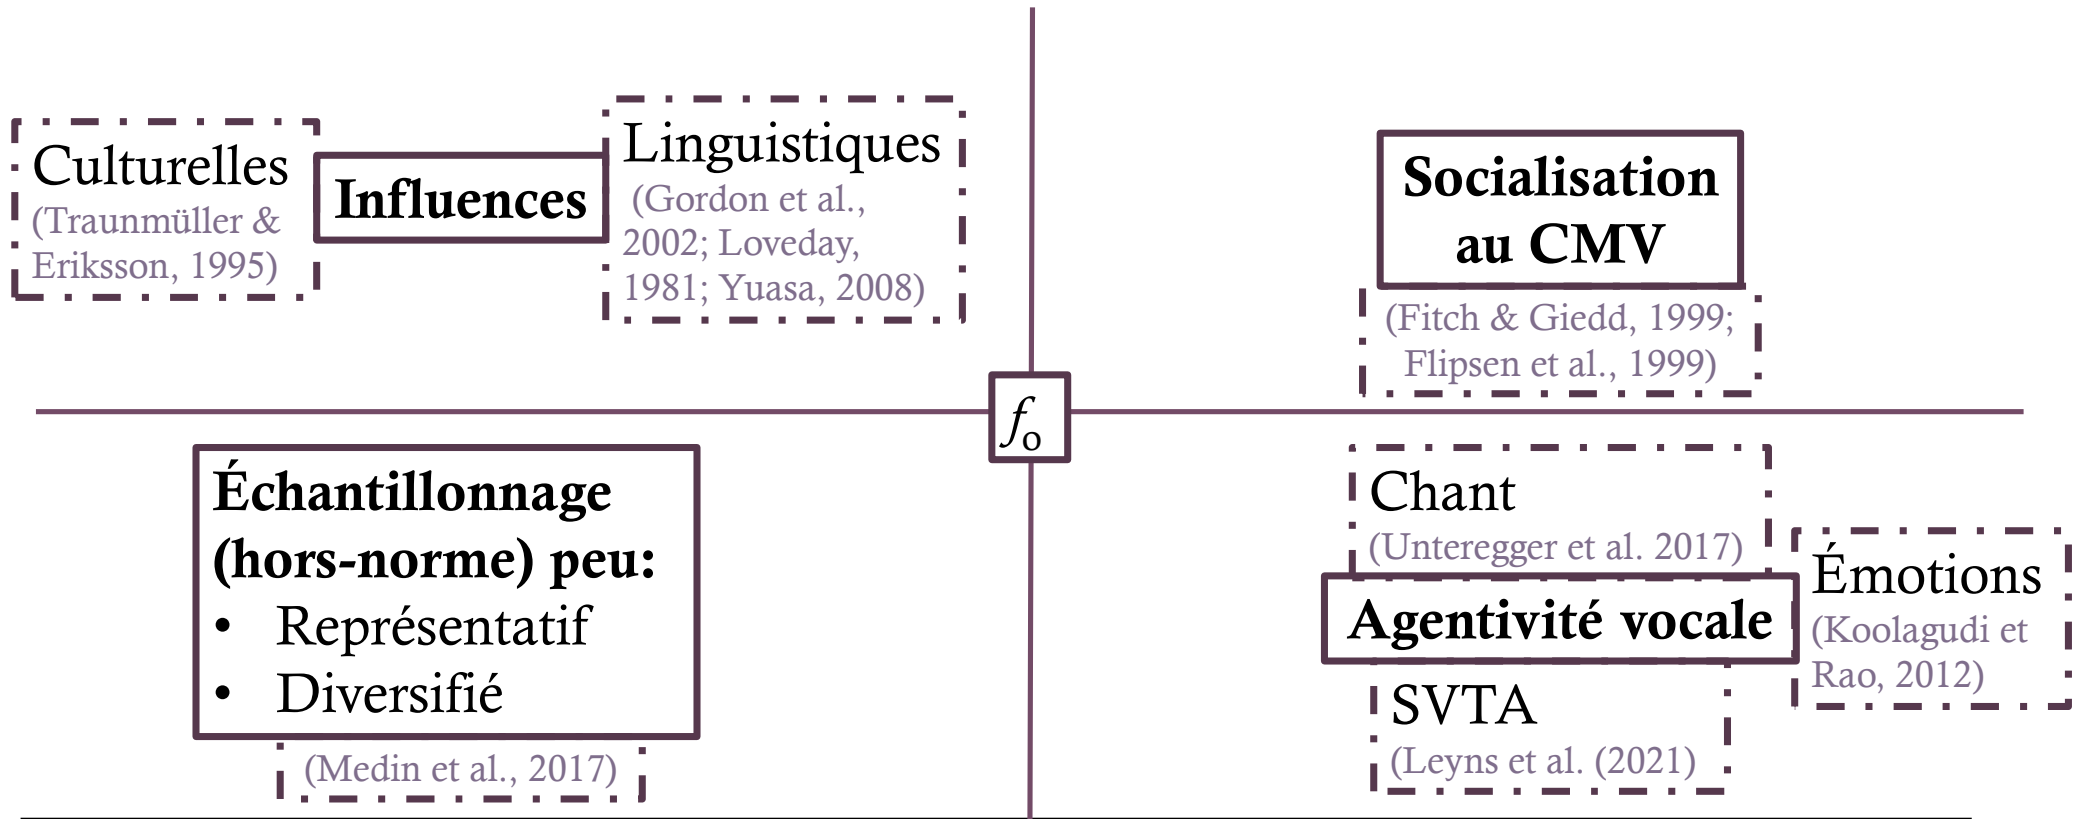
Culturelles
(Traunmüller & Eriksson, 1995)

Influences

Linguistiques
(Gordon et al., 2002; Loveday, 1981; Yuasa, 2008)

Socialisation au CMV
(Fitch & Giedd, 1999; Flipsen et al., 1999)

$f_o$

Échantillonnage (hors-norme) peu:
• Représentatif
• Diversifié
(Medin et al., 2017)

Chant
(Unteregger et al. 2017)

Émotions
(Koolagudi et Rao, 2012)

Agentivité vocale

SVTA
(Leyns et al. (2021)